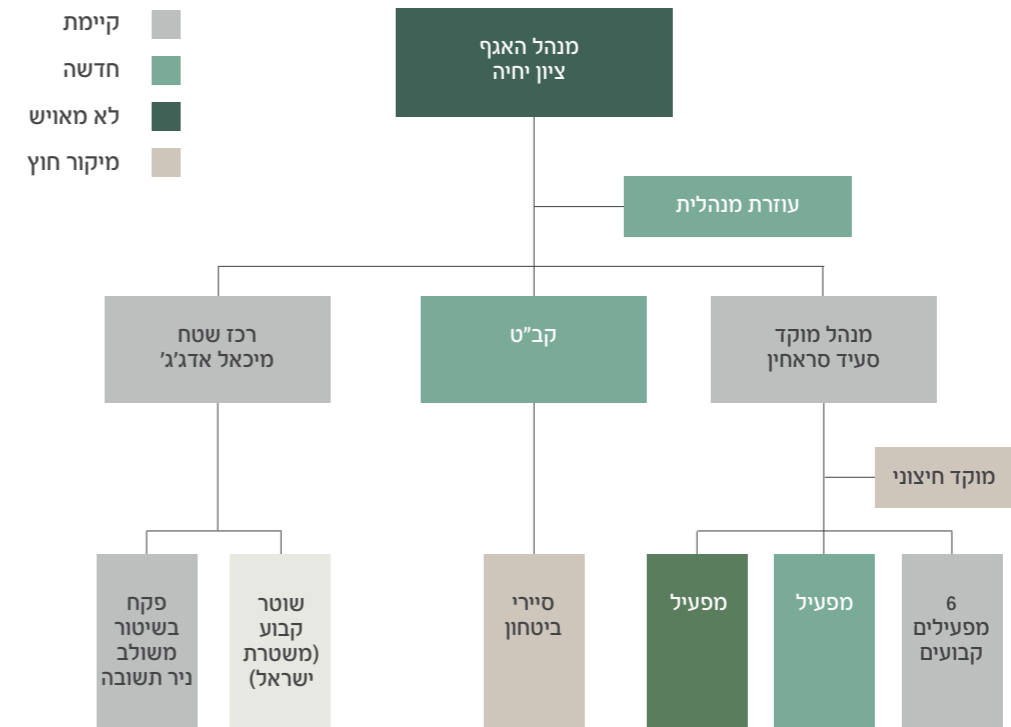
קיימת
חדשה
לא מאויש
מיקור חוץ

מנהל האגף
ציון יחיה

עוזרת מנהלית

רכז שטח
מיכאל אדג'ג'

קב"ט

מנהל מוקד
סעיד סראחין

מוקד חיצוני

פקח
בשיטור
משולב
ניר תשובה

שוטר
קבוע
(משטרת
ישראל)

סיירי
ביטחון

מפעיל

מפעיל

6
מפעילים
קבועים